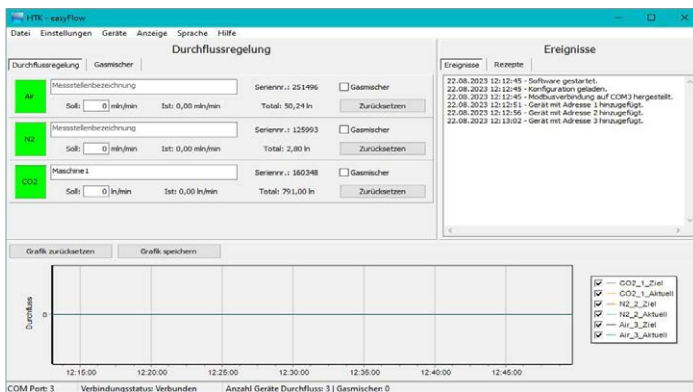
HTK - easyFlow

Datei Einstellungen Geräte Anzeige Sprache Hilfe

Durchflussregelung

Durchflussregelung | Gasmischer

Air
Messstellenbezeichnung
Seriennr.: 251496
Gasmischer
Soll: 0 mln/min
Ist: 0,00 mln/min
Total: 50,24 ln
Zurücksetzen

N2
Messstellenbezeichnung
Seriennr.: 125993
Gasmischer
Soll: 0 mln/min
Ist: 0,00 mln/min
Total: 2,80 ln
Zurücksetzen

CO2
Maschine1
Seriennr.: 160348
Gasmischer
Soll: 0 ln/min
Ist: 0,00 ln/min
Total: 791,00 ln
Zurücksetzen

Ereignisse

Ereignisse | Rezepte

22.08.2023 12:12:45 - Software gestartet.
22.08.2023 12:12:45 - Konfiguration geladen.
22.08.2023 12:12:45 - Modbusverbindung auf COM3 hergestellt.
22.08.2023 12:12:51 - Gerät mit Adresse 1 hinzugefügt.
22.08.2023 12:12:56 - Gerät mit Adresse 2 hinzugefügt.
22.08.2023 12:13:02 - Gerät mit Adresse 3 hinzugefügt.

Grafik zurücksetzen
Grafik speichern

Durchfluss
0

12:15:00 12:20:00 12:25:00 12:30:00 12:35:00 12:40:00 12:45:00

CO2_1_Ziel
CO2_1_Aktuell
N2_2_Ziel
N2_2_Aktuell
Air_3_Ziel
Air_3_Aktuell

COM Port: 3 | Verbindungsstatus: Verbunden | Anzahl Geräte Durchfluss: 3 | Gasmischer: 0